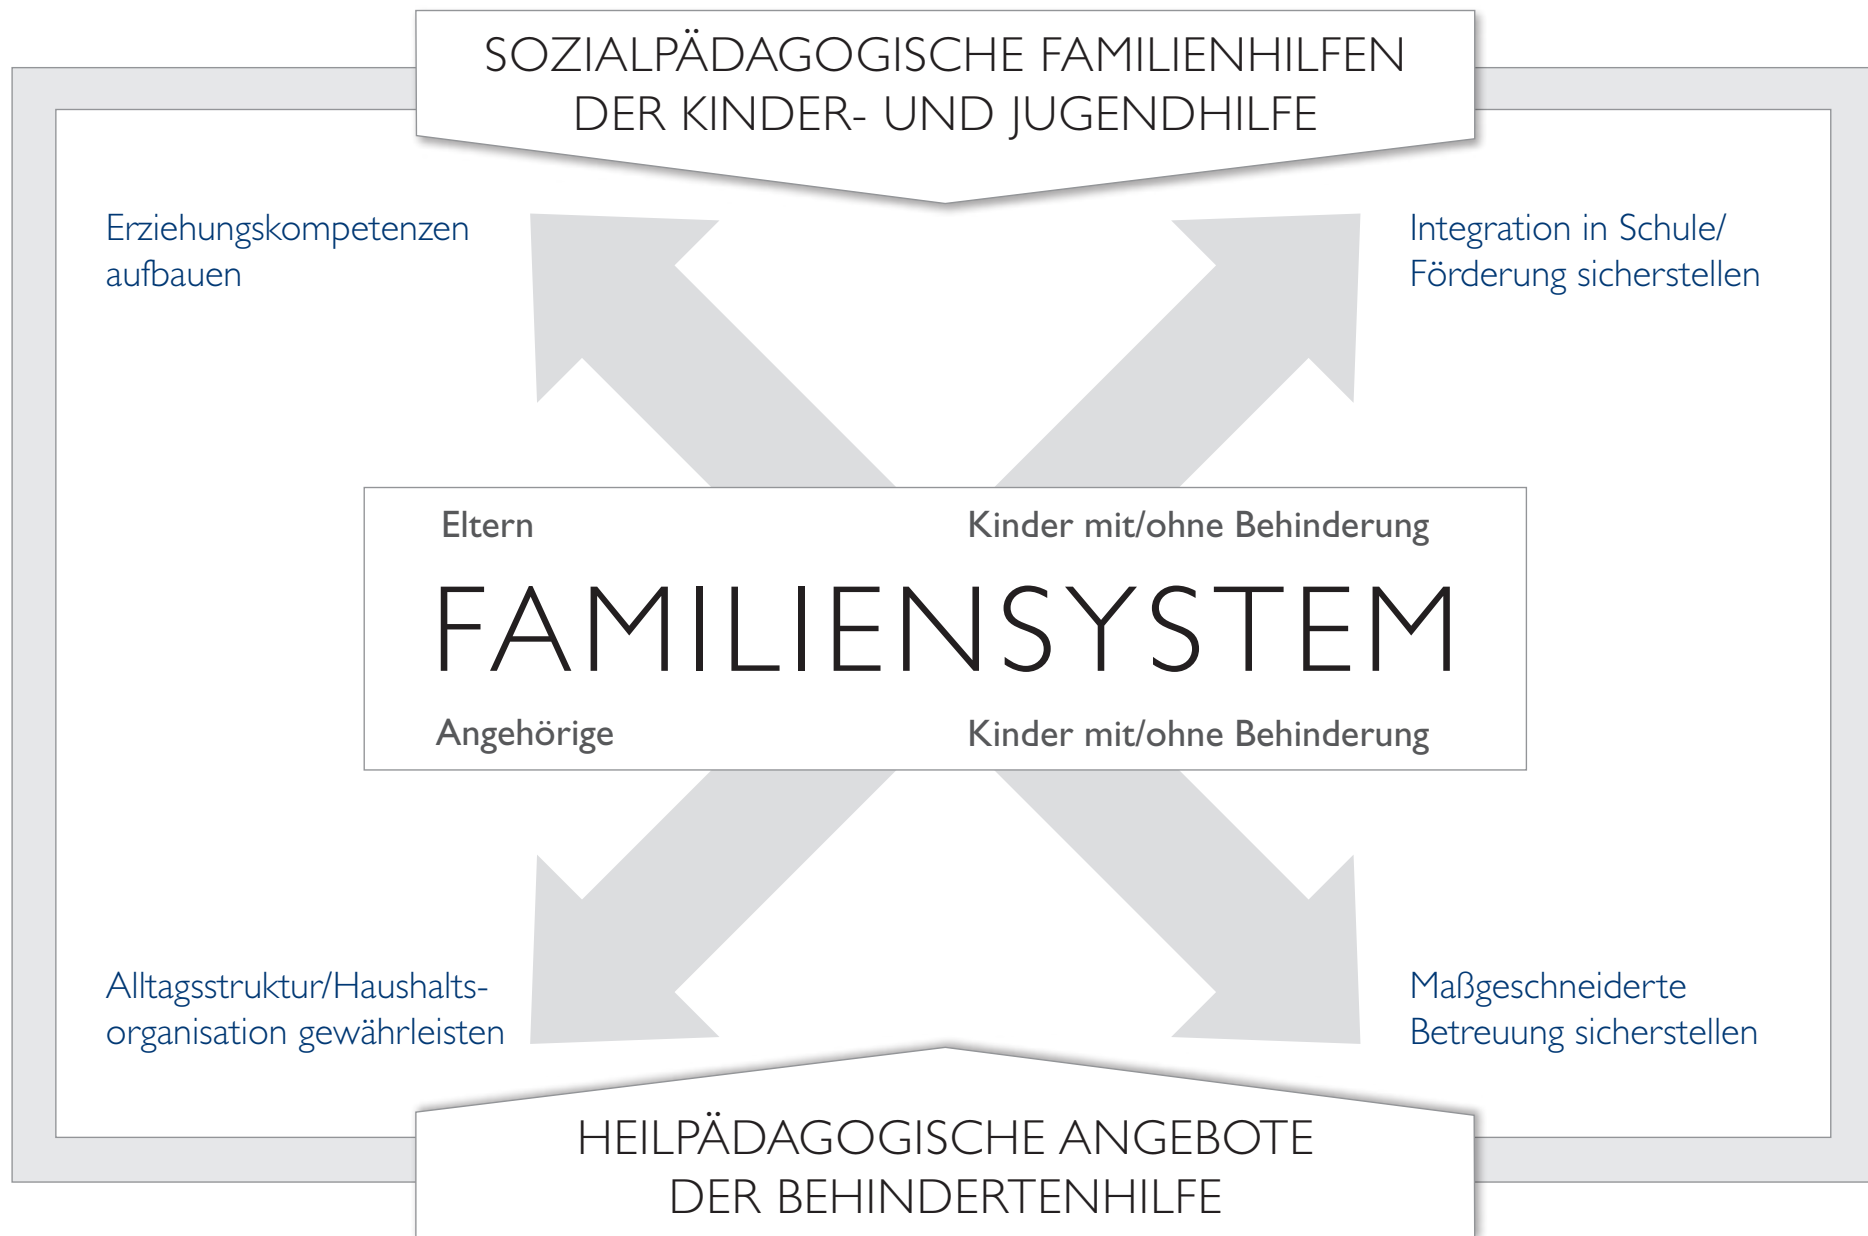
SOZIALPÄDAGOGISCHE FAMILIENHILFEN DER KINDER- UND JUGENDHILFE

Erziehungskompetenzen aufbauen

Integration in Schule/ Förderung sicherstellen

Eltern

Kinder mit/ohne Behinderung

FAMILIENSYSTEM

Angehörige

Kinder mit/ohne Behinderung

Alltagsstruktur/Haushaltsorganisation gewährleisten

Maßgeschneiderte Betreuung sicherstellen

HEILPÄDAGOGISCHE ANGEBOTE DER BEHINDERTENHILFE